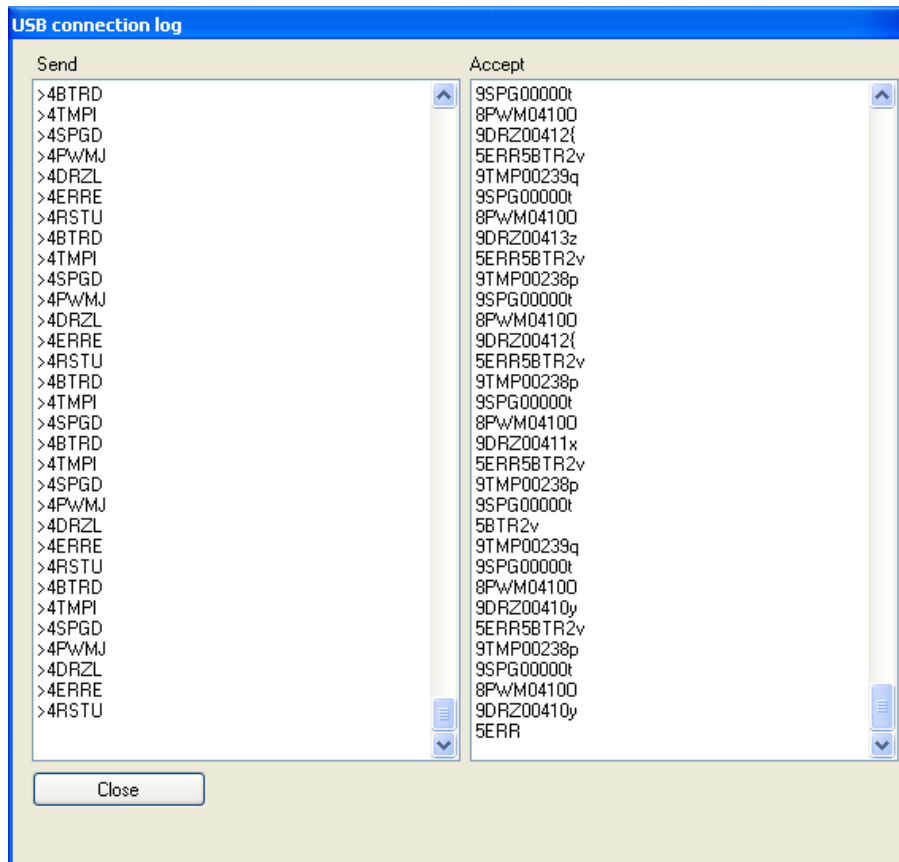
USB connection log

Send

>4BTRD
>4TMPI
>4SPGD
>4PWMJ
>4DRZL
>4ERRE
>4RSTU
>4BTRD
>4TMPI
>4SPGD
>4PWMJ
>4DRZL
>4ERRE
>4RSTU
>4BTRD
>4TMPI
>4SPGD
>4BTRD
>4TMPI
>4SPGD
>4PWMJ
>4DRZL
>4ERRE
>4RSTU
>4BTRD
>4TMPI
>4SPGD
>4PWMJ
>4DRZL
>4ERRE
>4RSTU

Accept

9SPG00000t
8PWM0410O
9DRZ00412{
5ERR5BTR2v
9TMP00239q
9SPG00000t
8PWM0410O
9DRZ00413z
5ERR5BTR2v
9TMP00238p
9SPG00000t
8PWM0410O
9DRZ00412{
5ERR5BTR2v
9TMP00238p
9SPG00000t
8PWM0410O
9DRZ00411x
5ERR5BTR2v
9TMP00238p
9SPG00000t
5BTR2v
9TMP00239q
9SPG00000t
8PWM0410O
9DRZ00410y
5ERR5BTR2v
9TMP00238p
9SPG00000t
8PWM0410O
9DRZ00410y
5ERR

Close